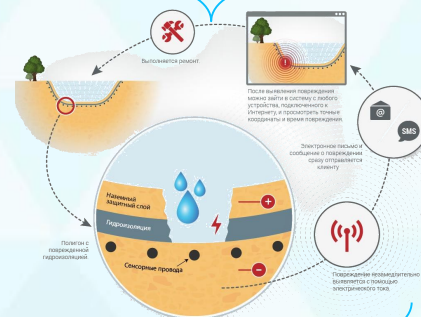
Выполняется ремонт.

После выявления повреждения можно зайти в систему с любого устройства, подключенного к Интернету, и просмотреть точные координаты и время повреждения.

SMS

Электронное письмо и сообщение о повреждении сразу отправляется клиенту

Наземный защитный слой

Гидроизоляция

Полигон с поврежденной гидроизоляцией

Сенсорные провода

Повреждение незамедлительно выявляется с помощью электрического тока.